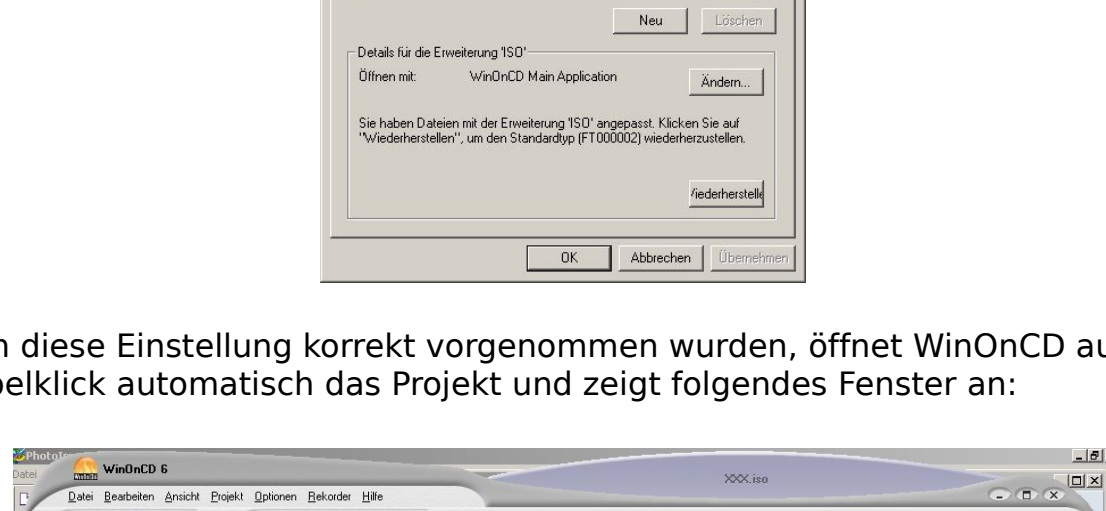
Neu Löschen

Details für die Erweiterung 'ISO'

Öffnen mit: WinOnCD Main Application

Ändern...

Sie haben Dateien mit der Erweiterung 'ISO' angepasst. Klicken Sie auf "Wiederherstellen", um den Standardtyp (FT000002) wiederherzustellen.

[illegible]iederherstell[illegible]

OK Abbrechen Übernehmen

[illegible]n diese Einstellung korrekt vorgenommen wurden, öffnet WinOnCD au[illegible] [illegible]pelklick automatisch das Projekt und zeigt folgendes Fenster an:

Photo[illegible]

Datei

WinOnCD 6

XXX.iso

Datei Bearbeiten Ansicht Projekt Optionen Rekorder Hilfe